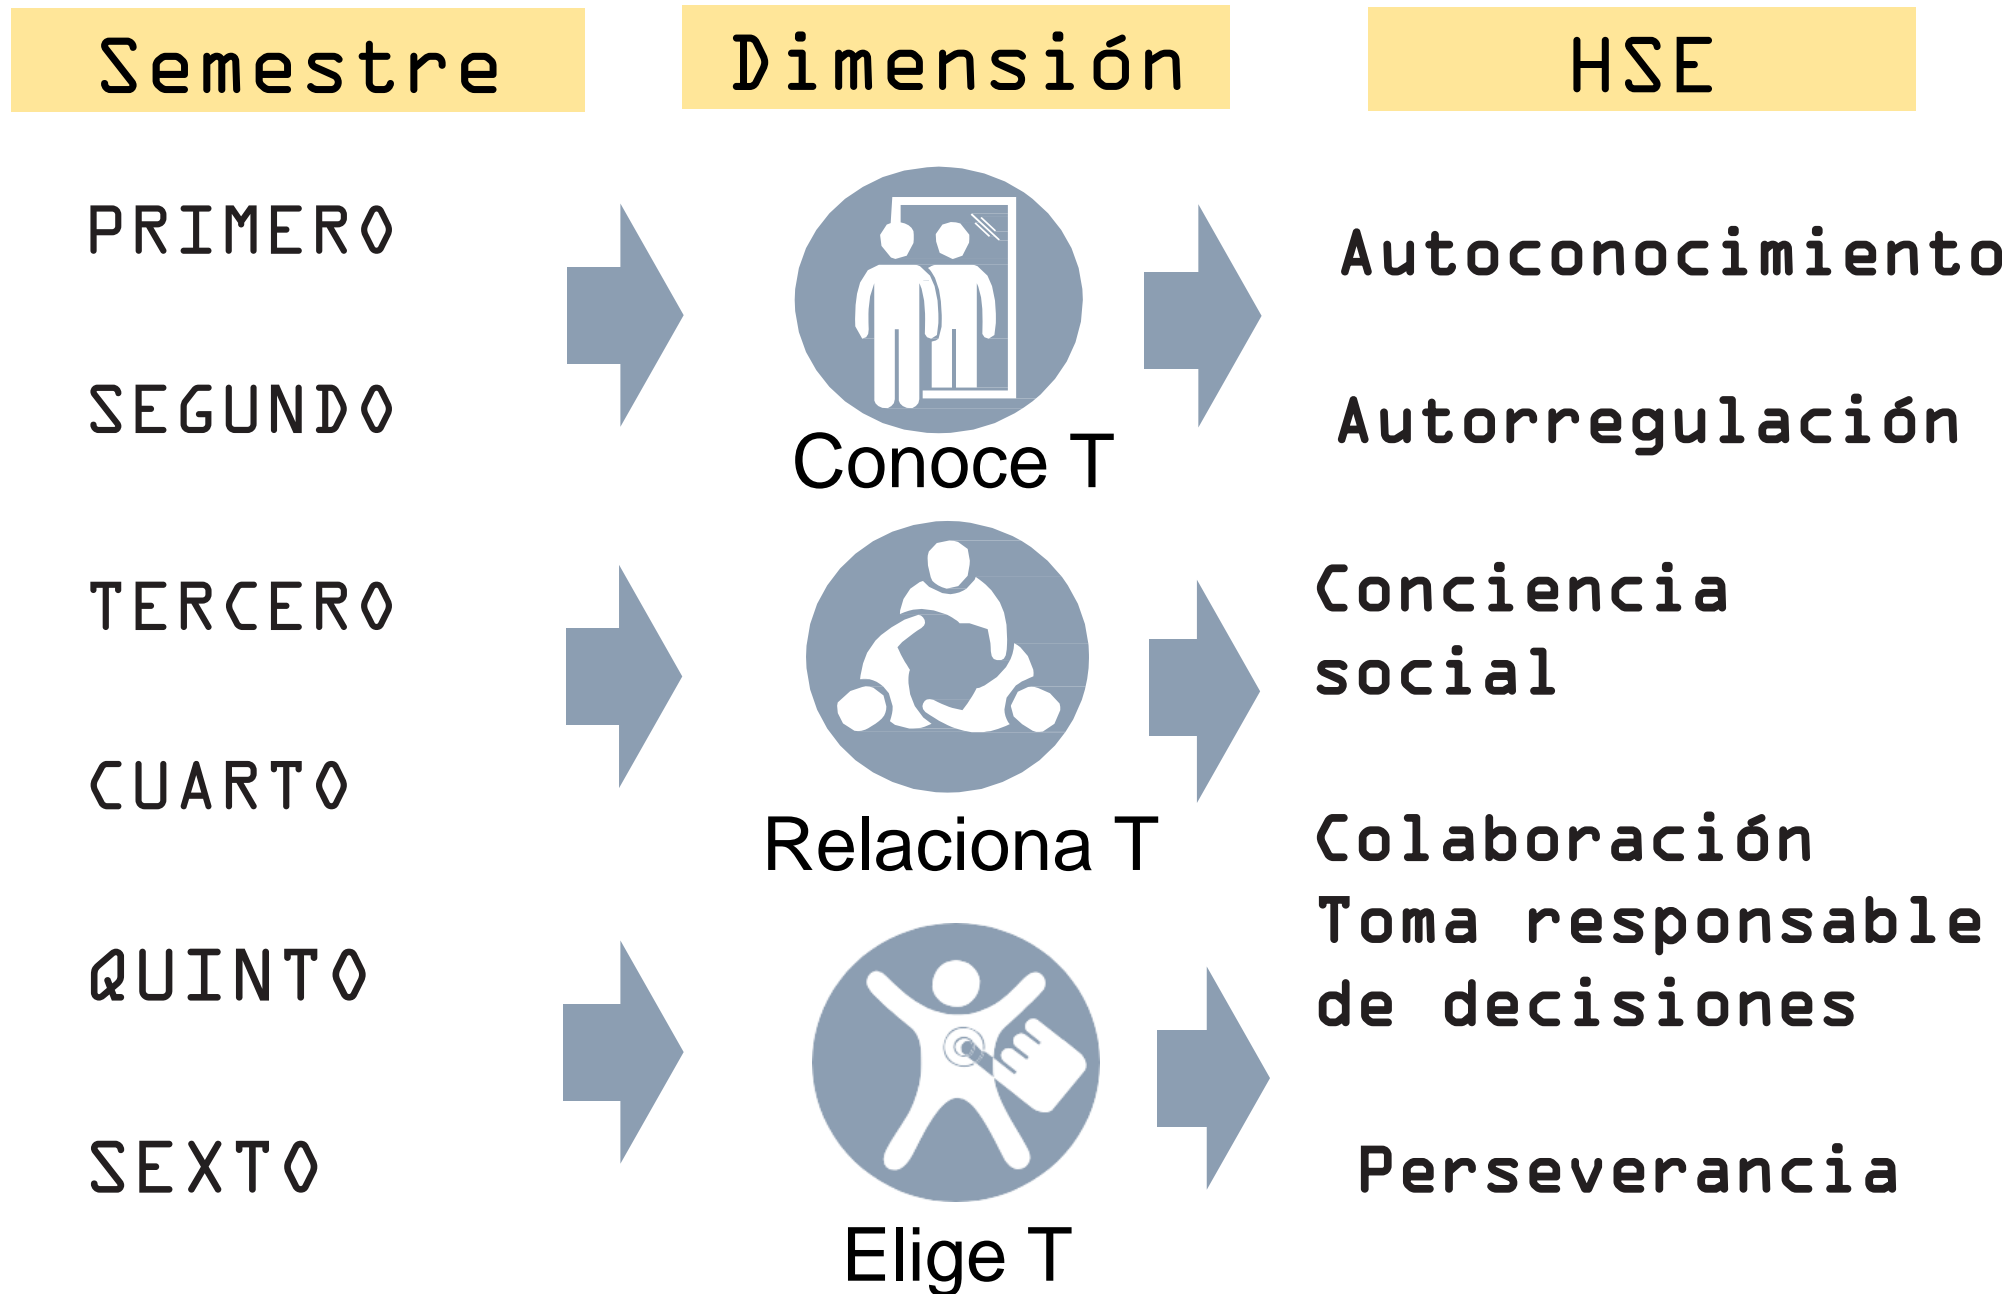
Semestre

Dimensión

HSE

PRIMERO

SEGUNDO

Conoce T

Autoconocimiento

Autorregulación

TERCERO

CUARTO

Relaciona T

Conciencia social

Colaboración

QUINTO

SEXTO

Elige T

Toma responsable de decisiones

Perseverancia